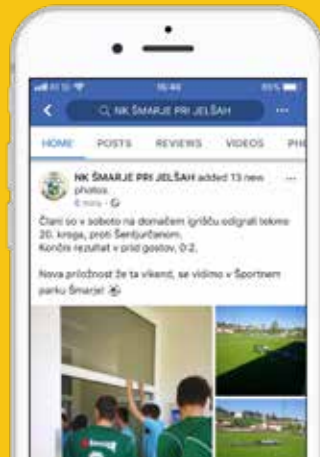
15:46

NK ŠMARJE PRI JELŠAH

HOME POSTS REVIEWS VIDEOS PH

NK ŠMARJE PRI JELŠAH added 13 new photos.

6 mins

Člani so v soboto na domačem igrišču odigrali tekmo 20. kroga, proti Šenturčanom. Končni rezultat v prid gostov, 0:2.

Nova priložnost že ta vikend, se vidimo v Športnem parku Šmarje! ⚽